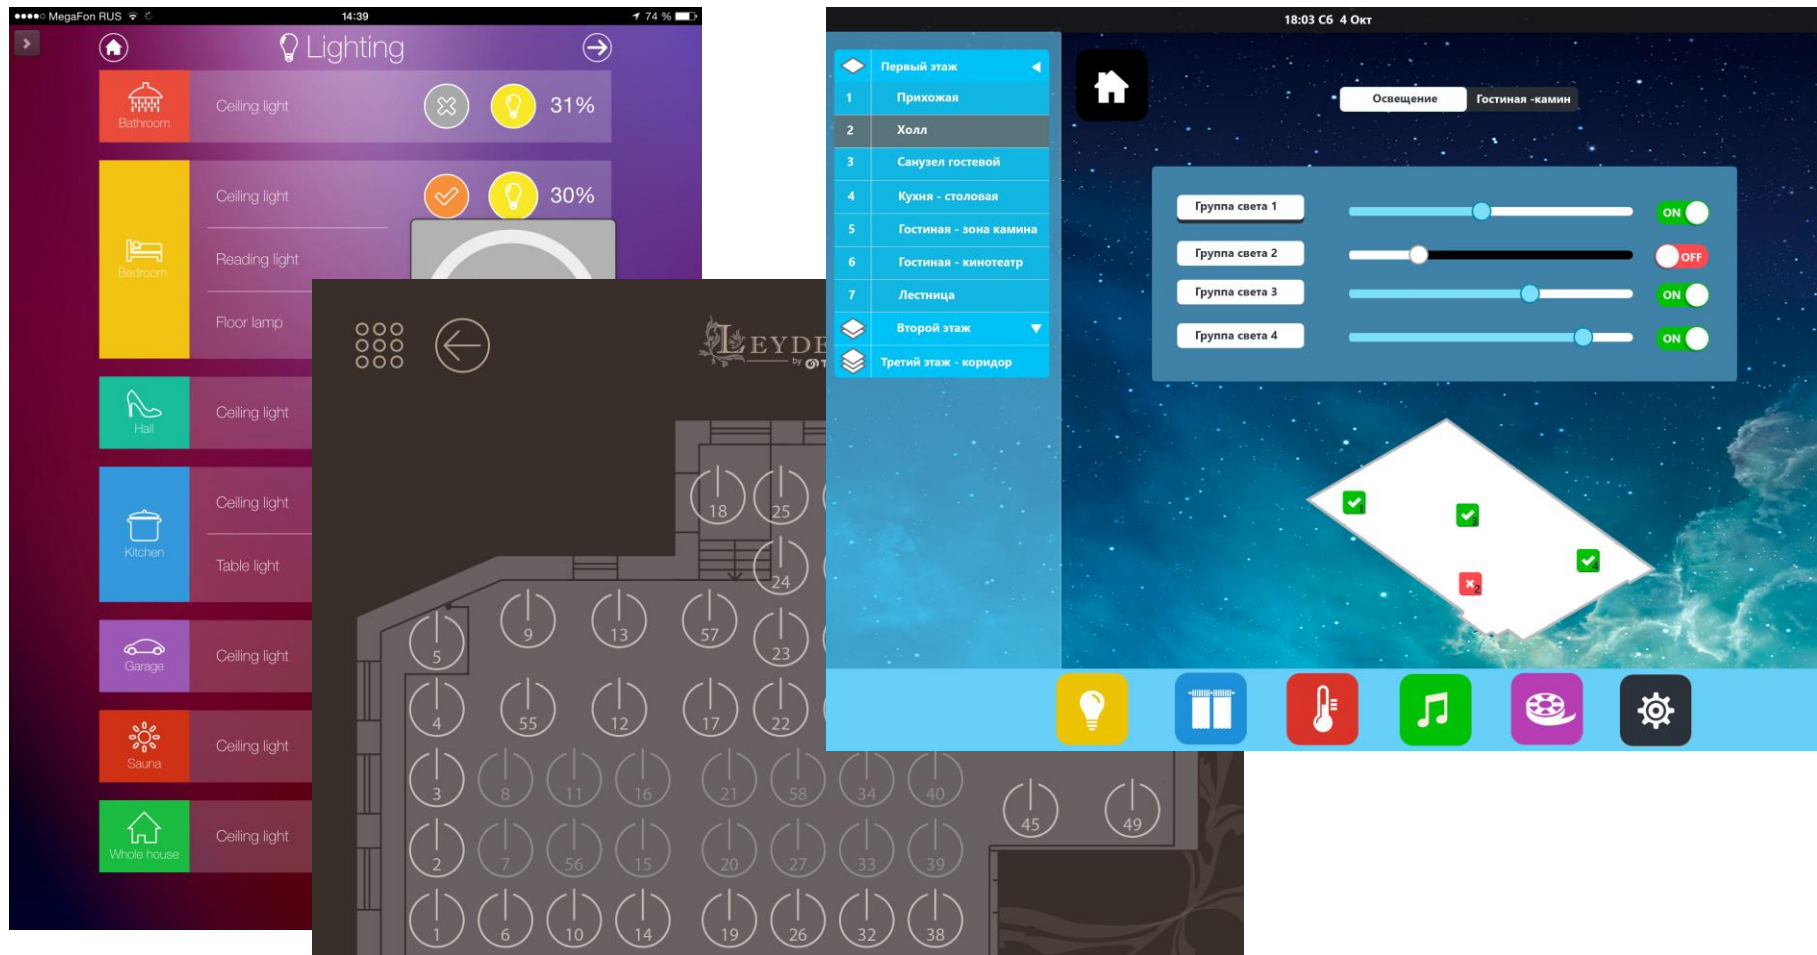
●●●●○ MegaFon RUS 14:39 74 %

Lighting

Bathroom
Ceiling light
31%

Bedroom
Ceiling light
30%
Reading light
Floor lamp

Hall
Ceiling light

Kitchen
Ceiling light
Table light

Garage
Ceiling light

Sauna
Ceiling light

Whole house
Ceiling light

LEYDE by

18 25
24
5 9 13 57 23
4 55 12 17 22
3 8 11 16 21 58 34 40 45 49
2 7 56 15 20 27 33 39
1 6 10 14 19 26 32 38

18:03 Сб 4 Окт

Первый этаж
1 Прихожая
2 Холл
3 Санузел гостевой
4 Кухня - столовая
5 Гостиная - зона камина
6 Гостиная - кинотеатр
7 Лестница
Второй этаж
Третий этаж - коридор

Освещение
Гостиная -камин

Группа света 1 ON
Группа света 2 OFF
Группа света 3 ON
Группа света 4 ON